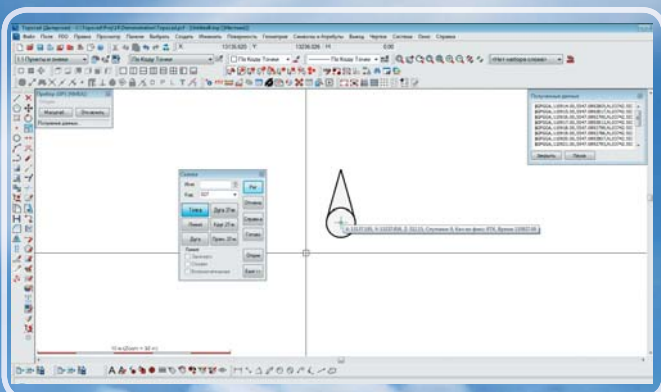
Topocad [Демонстрация] - C:\Topocad\Proj\14 [Demonstration\Topocad.pt] - [Untitled.top [Обычная]]

Файл Поле FDO Правка Просмотр Правила Выбрать Создать Изменить Поверхность Геометрия Символы и Атрибуты Выход Чертеж Система Окно Справка

X: 13135.025 Y: 13238.026 H: 0.00

По Коду Точки

По Коду Точки

По Коду Точки

<Нет выбора слоев>

Прибор (GPS NMEA)

Ручной

Отключить

Полученные данные

Полученные данные

$GPGGA,120614.00,5547.0892803,N,01237.502$

$GPGGA,120615.00,5547.0892803,N,01237.502$

$GPGGA,120616.00,5547.0892803,N,01237.502$

$GPGGA,120617.00,5547.0892796,N,01237.502$

$GPGGA,120618.00,5547.0892796,N,01237.502$

$GPGGA,120619.00,5547.0892796,N,01237.502$

$GPGGA,120620.00,5547.0892796,N,01237.502$

$GPGGA,120621.00,5547.0892796,N,01237.502$

Закрыть

Пауза

Съемка

Имя

Код 027

Pnt

Точка

Дуга 2Pnt

Отмена

Линия

Круг 2Pnt

Сервис

Дуга

Прям. 2Pnt

Цепь

Линия

Прямоуг.

Сплайн

Вспомогательная

Отрез

Ещё >>

x:13135.025, Y:13238.026, Z:202.25, Спутники 9, Кач-во фикс RTK, Время 120621.00

10 m (Scale = 1:500)